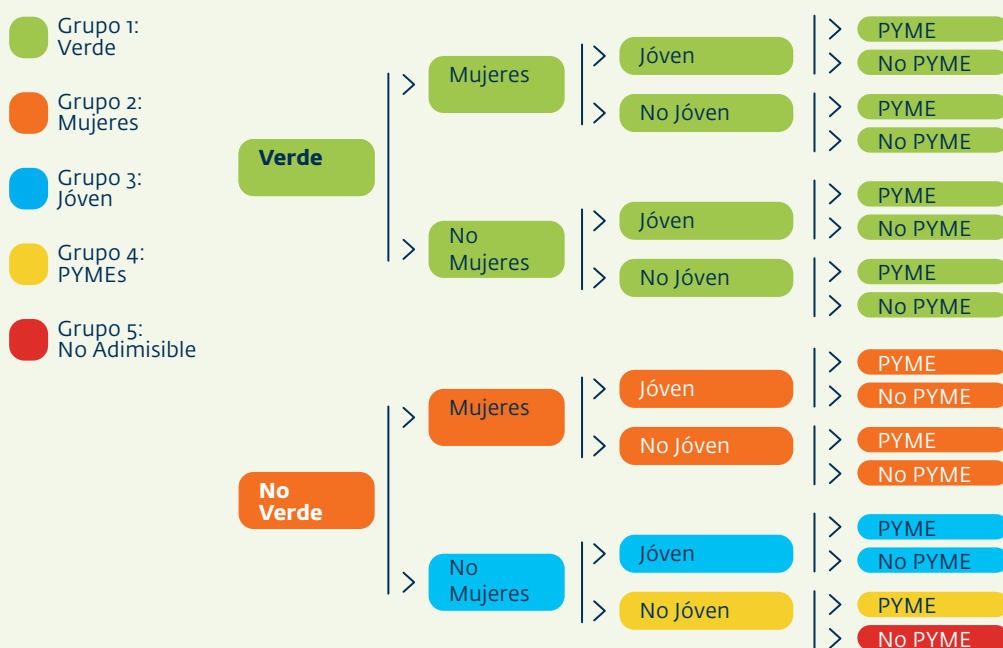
Grupo 1: Verde

Grupo 2: Mujeres

Grupo 3: Jóven

Grupo 4: PYMEs

Grupo 5: No Adimisible

Verde

Mujeres

Jóven

PYME

No PYME

No Jóven

PYME

No PYME

No Mujeres

Jóven

PYME

No PYME

No Jóven

PYME

No PYME

No Verde

Mujeres

Jóven

PYME

No PYME

No Jóven

PYME

No PYME

No Mujeres

Jóven

PYME

No PYME

No Jóven

PYME

No PYME